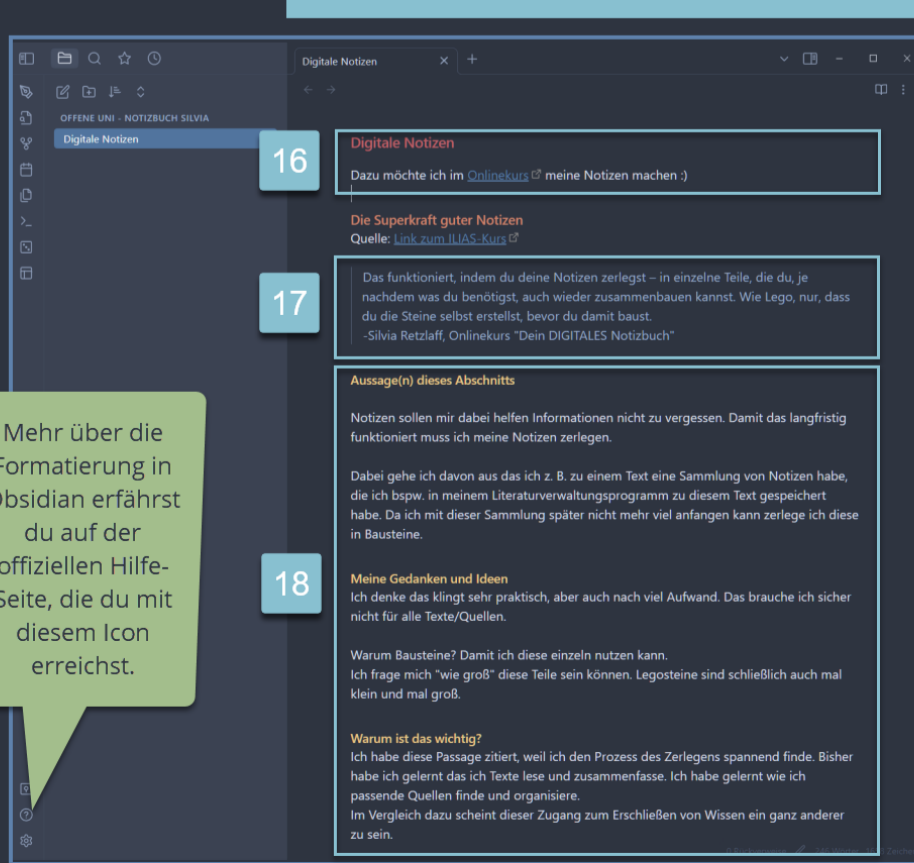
Digitale Notizen

OFFENE UNI - NOTIZBUCH SILVIA

Digitale Notizen

16

Digitale Notizen

Dazu möchte ich im Onlinekurs meine Notizen machen :)

Die Superkraft guter Notizen
Quelle: Link zum ILIAS-Kurs

17

Das funktioniert, indem du deine Notizen zerlegst – in einzelne Teile, die du, je nachdem was du benötigst, auch wieder zusammenbauen kannst. Wie Lego, nur, dass du die Steine selbst erstellst, bevor du damit baust.
-Silvia Retzlaff, Onlinekurs "Dein DIGITALES Notizbuch"

Aussage(n) dieses Abschnitts

Notizen sollen mir dabei helfen Informationen nicht zu vergessen. Damit das langfristig funktioniert muss ich meine Notizen zerlegen.

Dabei gehe ich davon aus das ich z. B. zu einem Text eine Sammlung von Notizen habe, die ich bspw. in meinem Literaturverwaltungsprogramm zu diesem Text gespeichert habe. Da ich mit dieser Sammlung später nicht mehr viel anfangen kann zerlege ich diese in Bausteine.

18

Meine Gedanken und Ideen
Ich denke das klingt sehr praktisch, aber auch nach viel Aufwand. Das brauche ich sicher nicht für alle Texte/Quellen.

Warum Bausteine? Damit ich diese einzeln nutzen kann.
Ich frage mich "wie groß" diese Teile sein können. Legosteine sind schließlich auch mal klein und mal groß.

Warum ist das wichtig?
Ich habe diese Passage zitiert, weil ich den Prozess des Zerlegens spannend finde. Bisher habe ich gelernt das ich Texte lese und zusammenfasse. Ich habe gelernt wie ich passende Quellen finde und organisiere.
Im Vergleich dazu scheint dieser Zugang zum Erschließen von Wissen ein ganz anderer zu sein.

Mehr über die Formatierung in Obsidian erfährst du auf der offiziellen Hilfe-Seite, die du mit diesem Icon erreichst.